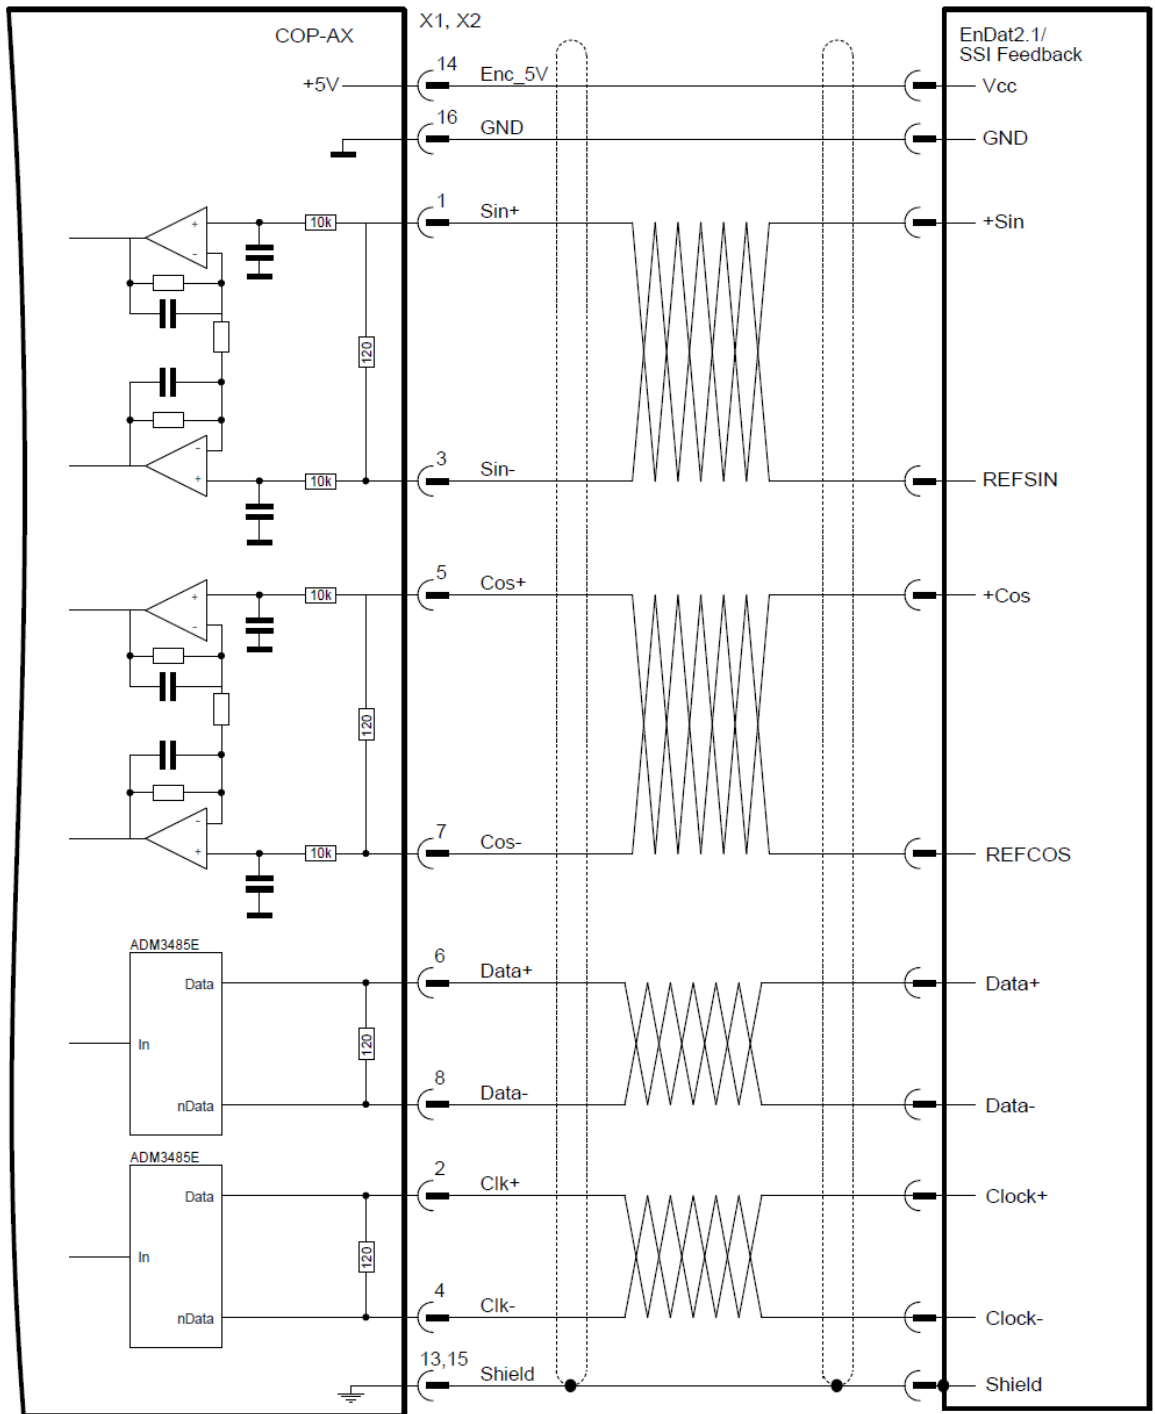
COP-AX

X1, X2

EnDat2.1/
SSI Feedback

+5V

14
Enc_5V

Vcc

16
GND

GND

10k

1
Sin+

+Sin

120

10k

3
Sin-

REFSIN

10k

5
Cos+

+Cos

120

10k

7
Cos-

REFCOS

ADM3485E
Data
In
nData

6
Data+

Data+

120

8
Data-

Data-

ADM3485E
Data
In
nData

2
Clk+

Clock+

120

4
Clk-

Clock-

13,15
Shield

Shield